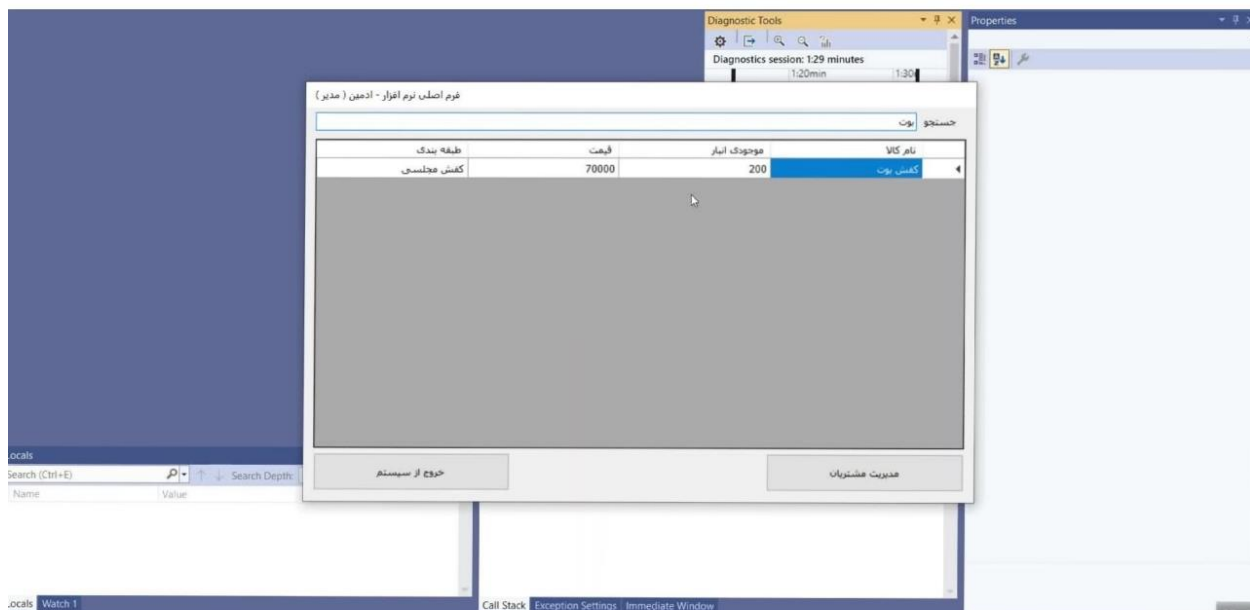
Diagnostic Tools
Diagnostics session: 1:29 minutes
1:20min
1:30

Properties

فرم اصلی نرم افزار - ادمین ( مدیر )

جستجو بوت

| طبقه بندی | قیمت | موجودی انبار | نام کالا |
|---|---|---|---|
| کفش مجلسی | 70000 | 200 | کفش بوت |

خروج از سیستم

مدیریت مشتریان

Locals
Search (Ctrl+E)
Search Depth:
Name
Value

Locals Watch 1

Call Stack Exception Settings Immediate Window